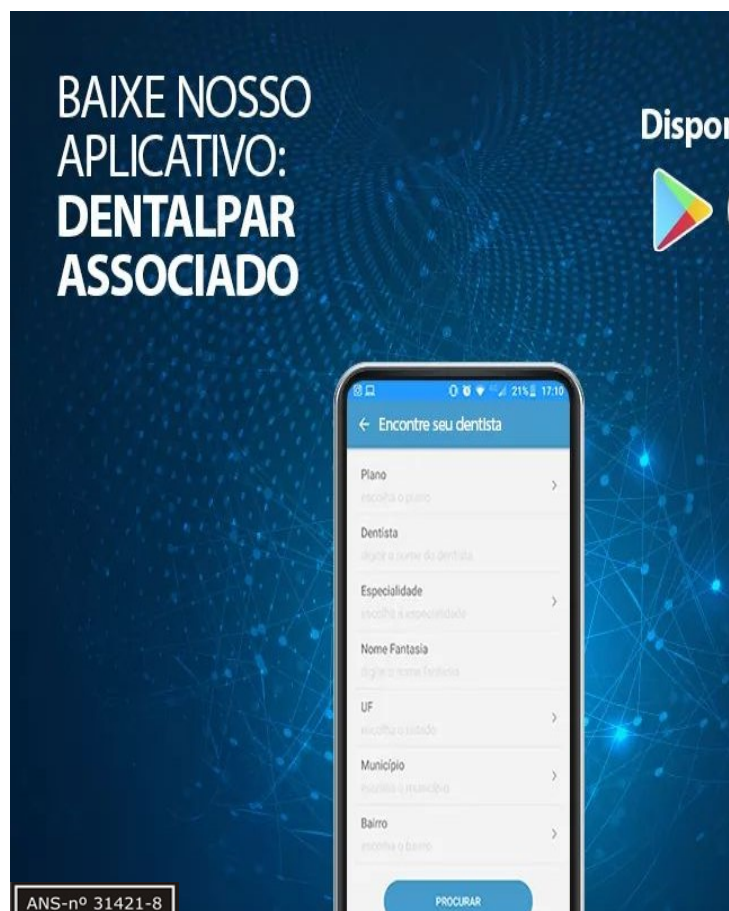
BAIXE NOSSO APLICATIVO: DENTALPAR ASSOCIADO

Dispo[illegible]

21% 17:10

← Encontre seu dentista

Plano
escolha o plano

Dentista
digite o nome do dentista

Especialidade
escolha a especialidade

Nome Fantasia
digite o nome fantasia

UF
escolha o estado

Município
escolha o município

Bairro
escolha o bairro

PROCURAR

ANS-nº 31421-8